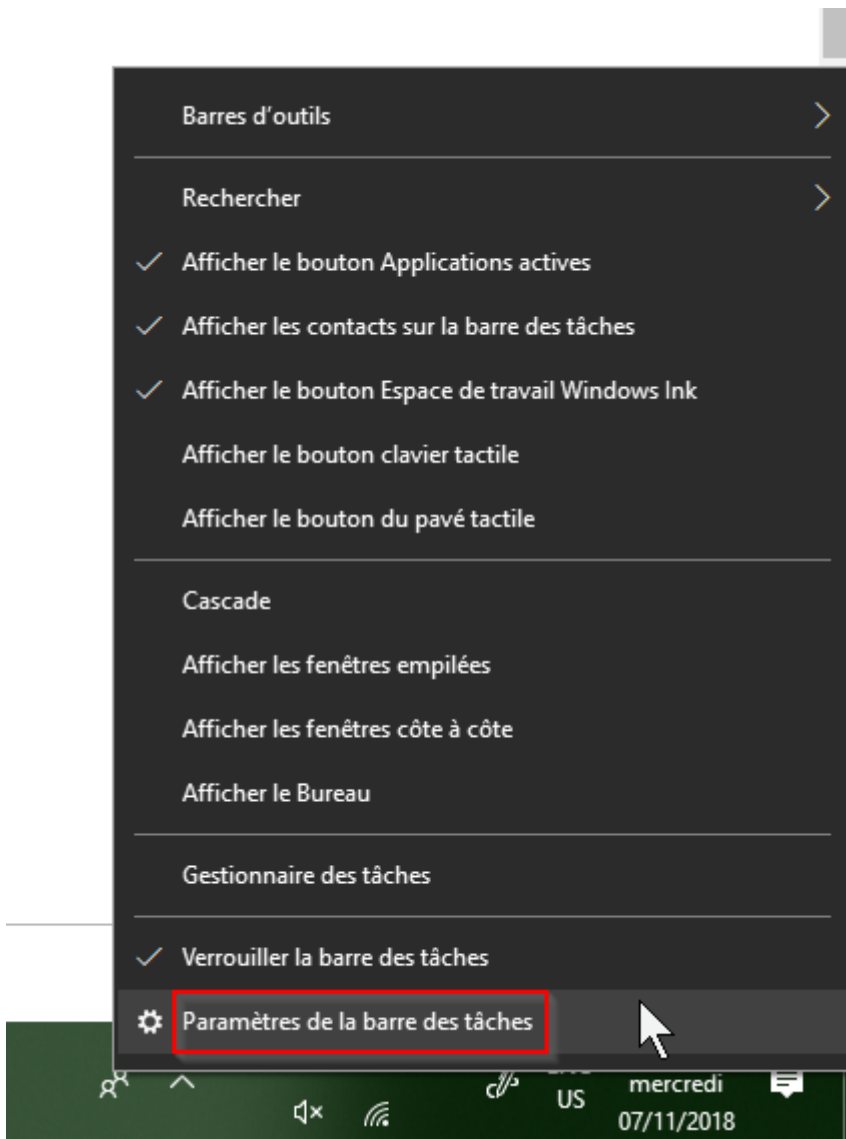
Barres d'outils

Rechercher

Afficher le bouton Applications actives

Afficher les contacts sur la barre des tâches

Afficher le bouton Espace de travail Windows Ink

Afficher le bouton clavier tactile

Afficher le bouton du pavé tactile

Cascade

Afficher les fenêtres empilées

Afficher les fenêtres côte à côte

Afficher le Bureau

Gestionnaire des tâches

Verrouiller la barre des tâches

Paramètres de la barre des tâches

US

mercredi
07/11/2018